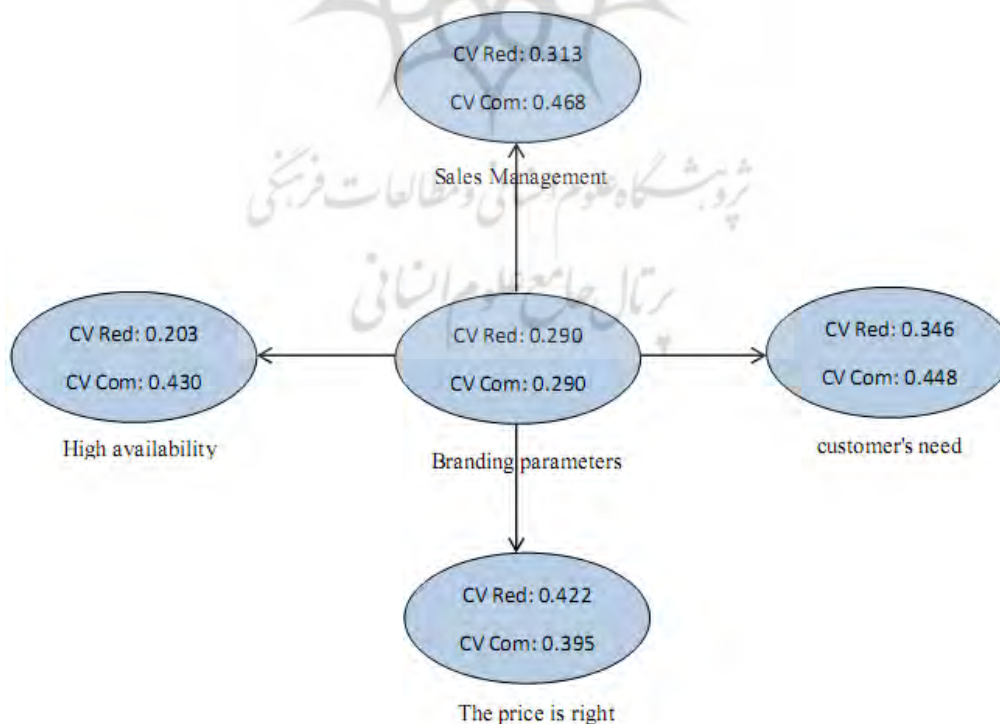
پژوهشگاه علوم انسانی و مطالعات فرهنگی
پرتال جامع علوم انسانی

CV Red: 0.313
CV Com: 0.468
Sales Management

CV Red: 0.203
CV Com: 0.430
High availability

CV Red: 0.290
CV Com: 0.290
Branding parameters

CV Red: 0.346
CV Com: 0.448
customer's need

CV Red: 0.422
CV Com: 0.395
The price is right